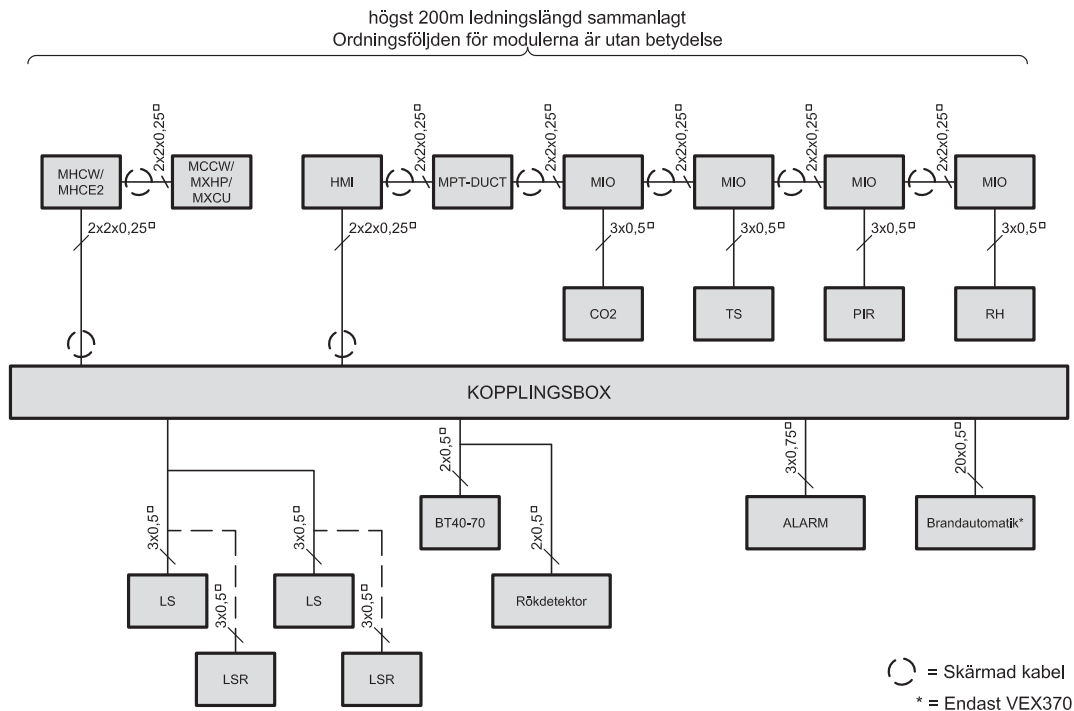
högst 200m ledningslängd sammanlagt
Ordningsföljden för modulerna är utan betydelse

2x2x0,25□
MHCW/ MHCE2
MCCW/ MXHP/ MXCU
2x2x0,25□
2x2x0,25□
HMI
MPT-DUCT
2x2x0,25□
2x2x0,25□
MIO
2x2x0,25□
MIO
2x2x0,25□
MIO
2x2x0,25□
MIO
2x2x0,25□
3x0,5□
3x0,5□
3x0,5□
3x0,5□
CO2
TS
PIR
RH

KOPPLINGSBOX

2x0,5□
3x0,75□
20x0,5□
3x0,5□
3x0,5□
BT40-70
2x0,5□
ALARM
Brandautomatik*
LS
3x0,5□
LS
3x0,5□
Rökdetektor
LSR
LSR

= Skärmad kabel
* = Endast VEX370